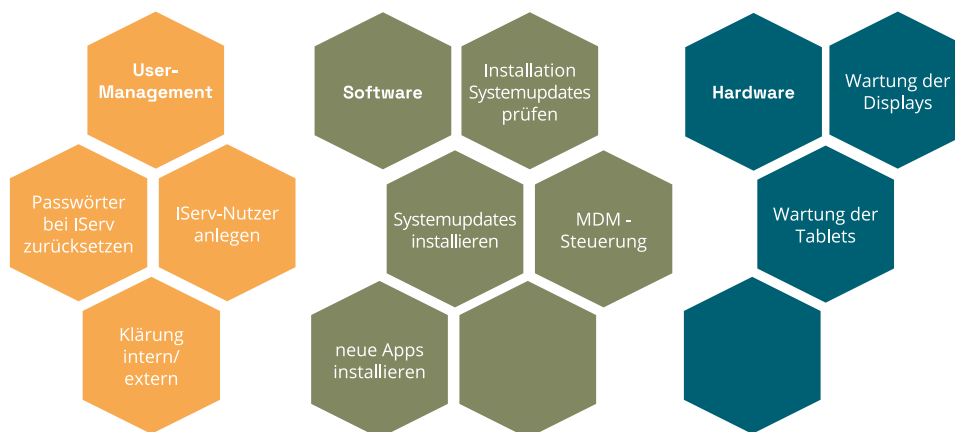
User-Management

Passwörter bei IServ zurücksetzen

IServ-Nutzer anlegen

Klärung intern/ extern

Software

Installation Systemupdates prüfen

Systemupdates installieren

MDM - Steuerung

neue Apps installieren

Hardware

Wartung der Displays

Wartung der Tablets